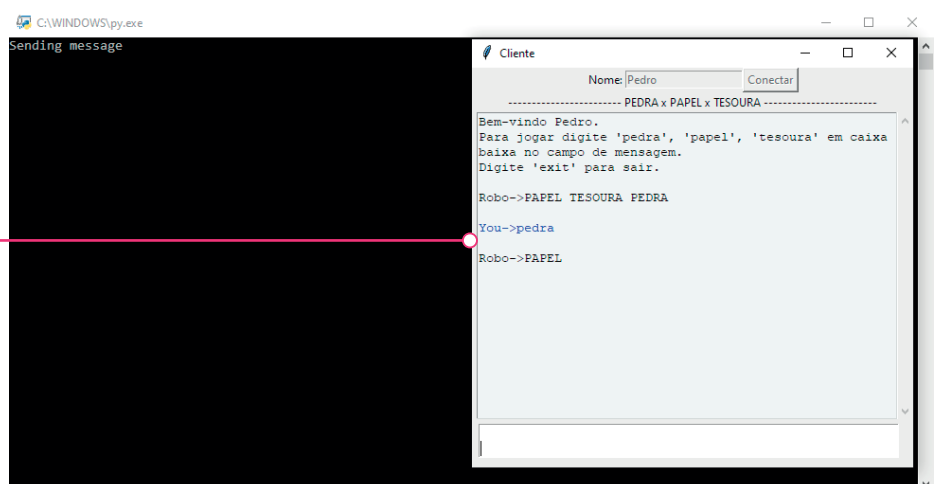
C:\WINDOWS\py.exe
Sending message

Cliente

Nome: Pedro Conectar

------------------------ PEDRA x PAPEL x TESOURA ------------------------

Bem-vindo Pedro.
Para jogar digite 'pedra', 'papel', 'tesoura' em caixa baixa no campo de mensagem.
Digite 'exit' para sair.

Robo->PAPEL TESOURA PEDRA

You->pedra

Robo->PAPEL